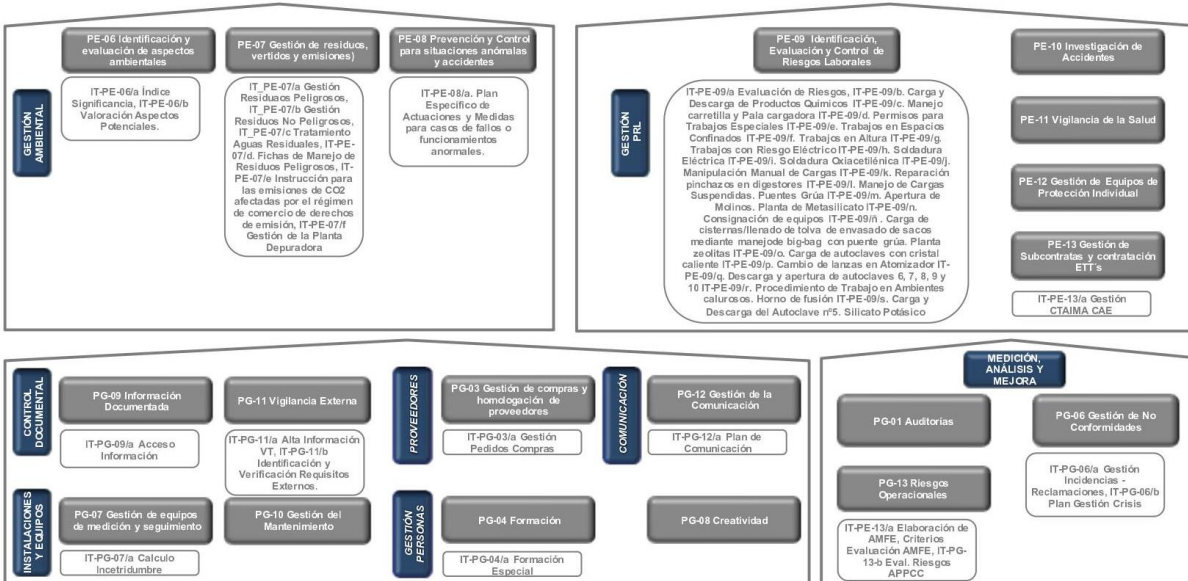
GESTIÓN AMBIENTAL

PE-06 Identificación y evaluación de aspectos ambientales

IT-PE-06/a Índice Significancia, IT-PE-06/b Valoración Aspectos Potenciales.

PE-07 Gestión de residuos, vertidos y emisiones)

IT_PE-07/a Gestión Residuaos Peligrosos, IT_PE-07/b Gestión Residuos No Peligrosos, IT_PE-07/c Tratamiento Aguas Residuales, IT-PE-07/d. Fichas de Manejo de Residuos Peligrosos, IT-PE-07/e Instrucción para las emisiones de CO2 afectadas por el régimen de comercio de derechos de emisión, IT-PE-07/f Gestión de la Planta Depuradora

PE-08 Prevención y Control para situaciones anómalas y accidentes

IT-PE-08/a. Plan Específico de Actuaciones y Medidas para casos de fallos o funcionamientos anormales.

GESTIÓN PRL

PE-09 Identificación, Evaluación y Control de Riesgos Laborales

IT-PE-09/a Evaluación de Riesgos, IT-PE-09/b. Carga y Descarga de Productos Químicos IT-PE-09/c. Manejo carretilla y Pala cargadora IT-PE-09/d. Permisos para Trabajos Especiales IT-PE-09/e. Trabajos en Espacios Confinados IT-PE-09/f. Trabajos en Altura IT-PE-09/g. Trabajos con Riesgo Eléctrico IT-PE-09/h. Soldadura Eléctrica IT-PE-09/i. Soldadura Oxiacetilénica IT-PE-09/j. Manipulación Manual de Cargas IT-PE-09/k. Reparación pinchazos en digestores IT-PE-09/l. Manejo de Cargas Suspendidas. Puentes Grúa IT-PE-09/m. Apertura de Molinos. Planta de Metasilicato IT-PE-09/n. Consignación de equipos IT-PE-09/ñ . Carga de cisternas/llenado de tolva de envasado de sacos mediante manejode big-bag con puente grúa. Planta zeolitas IT-PE-09/o. Carga de autoclaves con cristal caliente IT-PE-09/p. Cambio de lanzas en Atomizador IT-PE-09/q. Descarga y apertura de autoclaves 6, 7, 8, 9 y 10 IT-PE-09/r. Procedimiento de Trabajo en Ambientes calurosos. Horno de fusión IT-PE-09/s. Carga y Descarga del Autoclave nº5. Silicato Potásico

PE-10 Investigación de Accidentes

PE-11 Vigilancia de la Salud

PE-12 Gestión de Equipos de Protección Individual

PE-13 Gestión de Subcontratas y contratación ETT´s

IT-PE-13/a Gestión CTAIMA CAE

CONTROL DOCUMENTAL

PG-09 Información Documentada

IT-PG-09/a Acceso Información

PG-11 Vigilancia Externa

IT-PG-11/a Alta Información VT, IT-PG-11/b Identificación y Verificación Requisitos Externos.

PROVEEDORES

PG-03 Gestión de compras y homologación de proveedores

IT-PG-03/a Gestión Pedidos Compras

COMUNICACIÓN

PG-12 Gestión de la Comunicación

IT-PG-12/a Plan de Comunicación

INSTALACIONES Y EQUIPOS

PG-07 Gestión de equipos de medición y seguimiento

IT-PG-07/a Calculo Incetridumbre

PG-10 Gestión del Mantenimiento

GESTIÓN PERSONAS

PG-04 Formación

IT-PG-04/a Formación Especial

PG-08 Creatividad

MEDICIÓN, ANÁLISIS Y MEJORA

PG-01 Auditorias

PG-06 Gestión de No Conformidades

IT-PG-06/a Gestión Incidencias - Reclamaciones, IT-PG-06/b Plan Gestión Crisis

PG-13 Riesgos Operacionales

IT-PE-13/a Elaboración de AMFE, Criterios Evaluación AMFE, IT-PG-13-b Eval. Riesgos APPCC